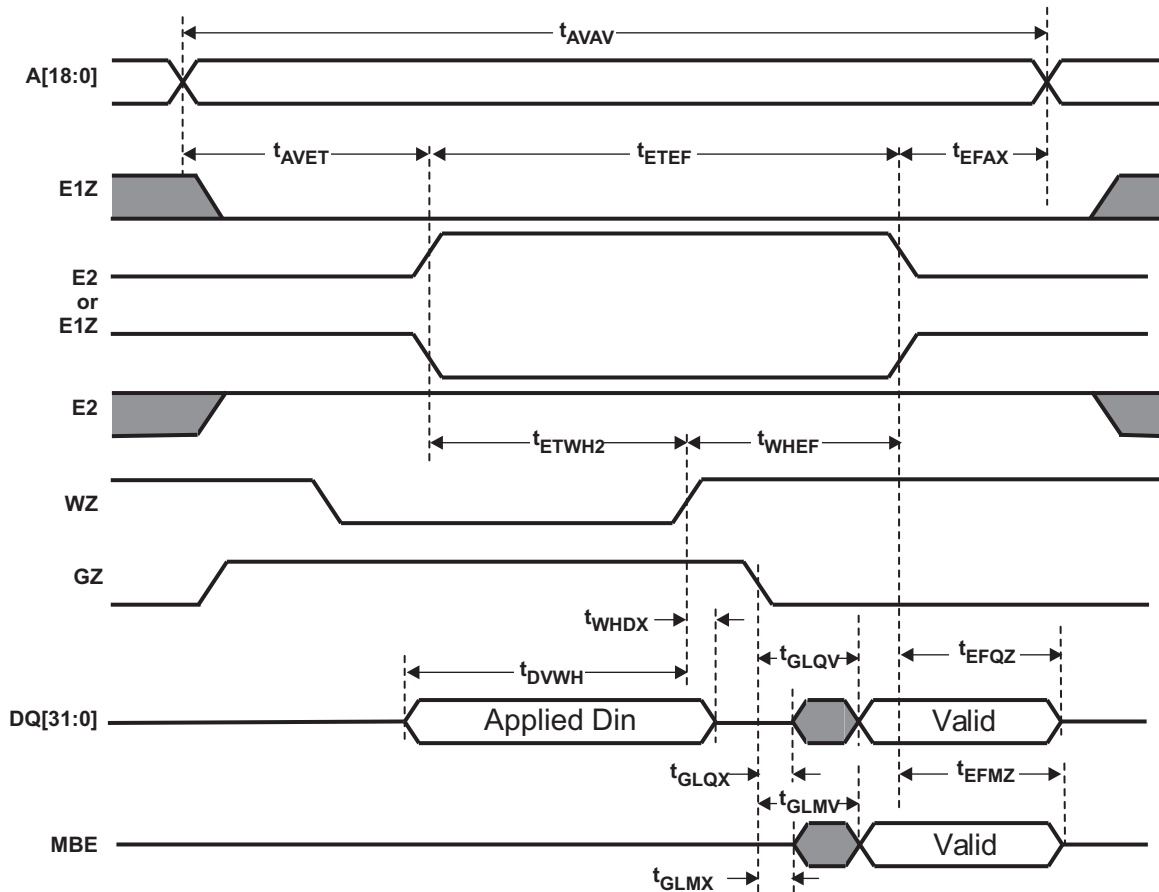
$t_{AVAV}$

A[18:0]

$t_{AVET}$ $t_{ETEF}$ $t_{EFAX}$

E1Z

E2
or
E1Z

E2

$t_{ETWH2}$ $t_{WHEF}$

WZ

GZ

$t_{WHDX}$

$t_{DVWH}$ $t_{GLQV}$ $t_{EFQZ}$

DQ[31:0] Applied Din Valid

$t_{GLQX}$ $t_{EFMZ}$

$t_{GLMV}$

MBE Valid

$t_{GLMX}$